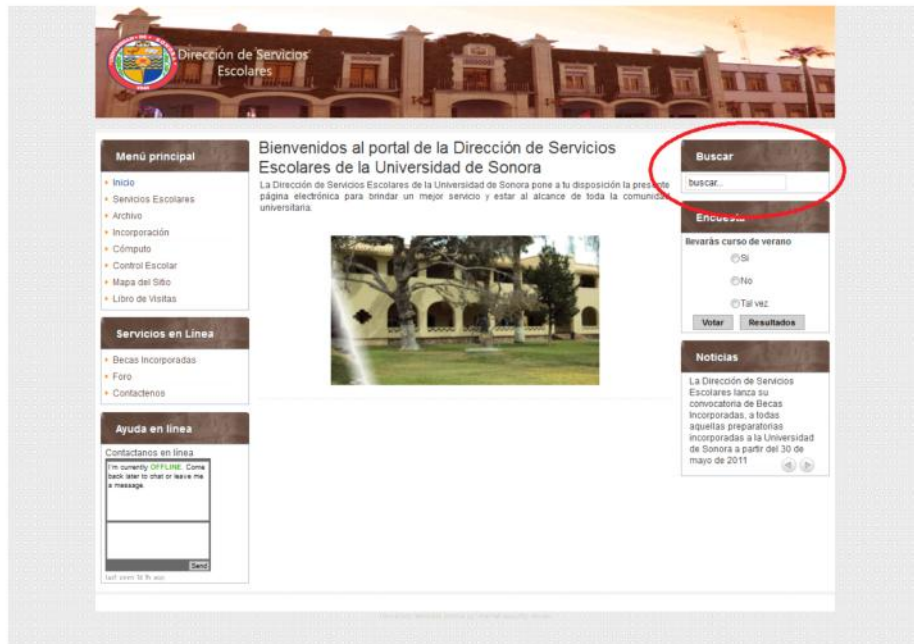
Dirección de Servicios Escolares

Menú principal
Inicio
Servicios Escolares
Archivo
Incorporación
Cómputo
Control Escolar
Mapa del Sitio
Libro de Visitas

Servicios en Línea
Becas Incorporadas
Foro
Contactenos

Ayuda en línea
Contactanos en línea
I'm currently OFFLINE. Come back later to chat or leave me a message.
Send
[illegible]

Bienvenidos al portal de la Dirección de Servicios Escolares de la Universidad de Sonora
La Dirección de Servicios Escolares de la Universidad de Sonora pone a tu disposición la presente página electrónica para brindar un mejor servicio y estar al alcance de toda la comunidad universitaria.

Buscar
buscar...

Encuesta
llevarás curso de verano
Si
No
Tal vez
Votar
Resultados

Noticias
La Dirección de Servicios Escolares lanza su convocatoria de Becas Incorporadas, a todas aquellas preparatorias incorporadas a la Universidad de Sonora a partir del 30 de mayo de 2011

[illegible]